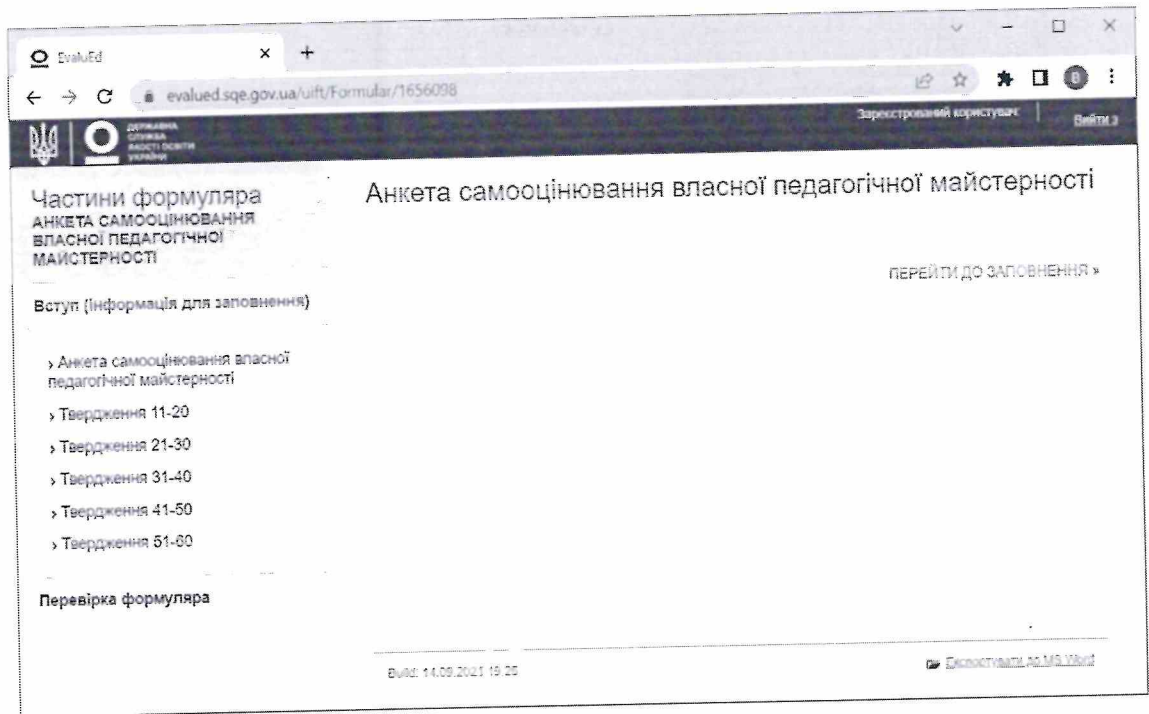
EvaluEd
evalued.sqe.gov.ua/uift/Formular/1656098
ДЕРЖАВНА СЛУЖБА ЯКОСТІ ОСВІТИ УКРАЇНИ
Зареєстрований користувач
Вийти з

Частини формуляра
АНКЕТА САМООЦІНЮВАННЯ ВЛАСНОЇ ПЕДАГОГІЧНОЇ МАЙСТЕРНОСТІ

Вступ (Інформація для заповнення)

› Анкета самооцінювання власної педагогічної майстерності
› Твердження 11-20
› Твердження 21-30
› Твердження 31-40
› Твердження 41-50
› Твердження 51-60

Перевірка формуляра

Анкета самооцінювання власної педагогічної майстерності

ПЕРЕЙТИ ДО ЗАПОВНЕННЯ »

Build: 14.09.2021 19:26

Експортувати до MS Word